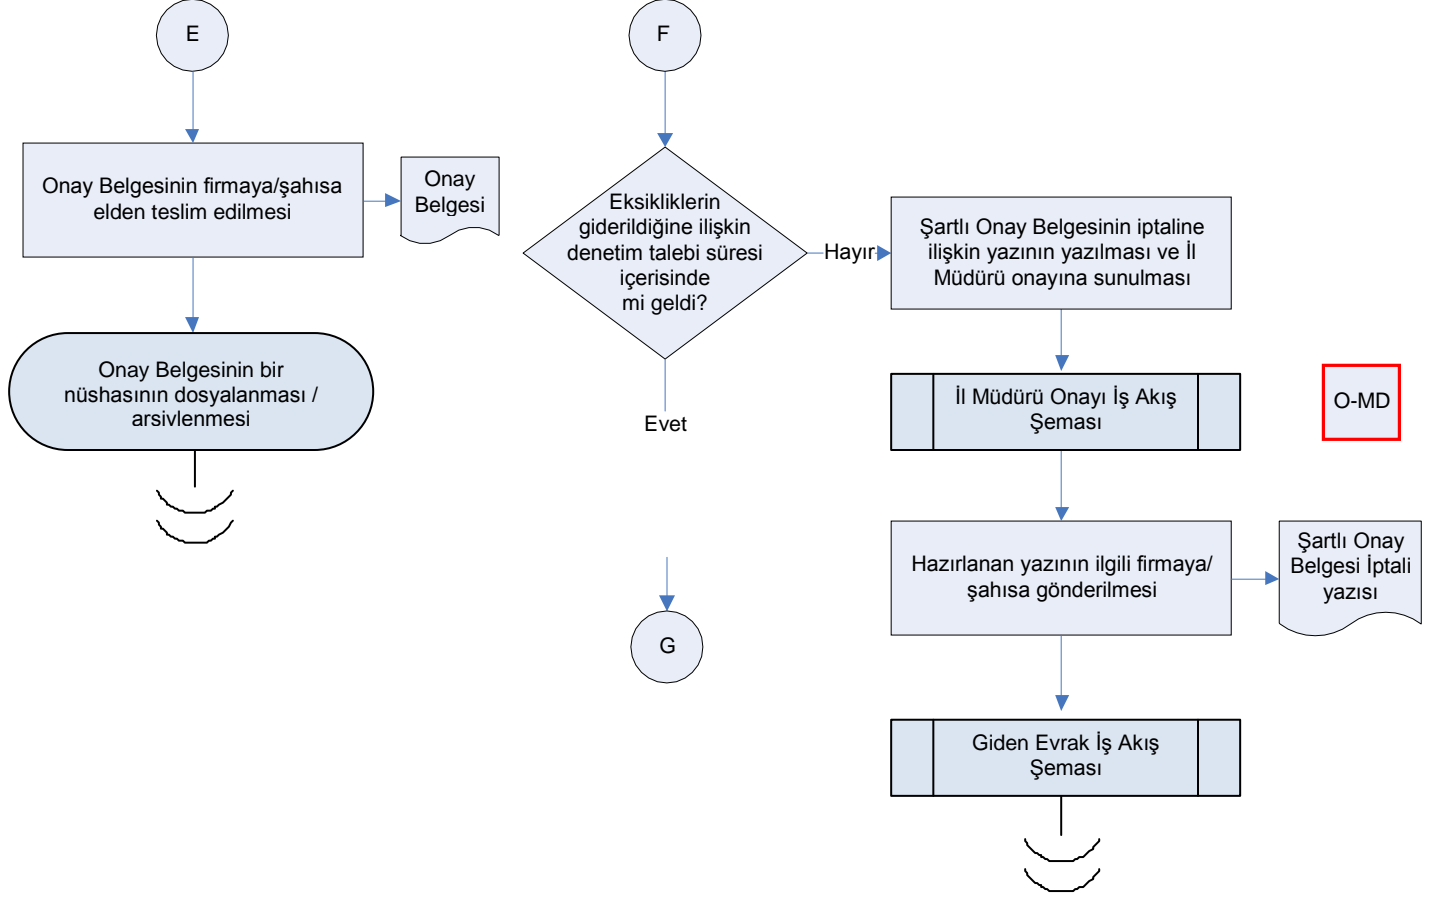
E

Onay Belgesinin firmaya/şahısa elden teslim edilmesi

Onay Belgesi

Onay Belgesinin bir nüshasının dosyalanması / arsivlenmesi

F

Eksikliklerin giderildiğine ilişkin denetim talebi süresi içerisinde mi geldi?

Hayır

Evet

G

Şartlı Onay Belgesinin iptaline ilişkin yazının yazılması ve İl Müdürü onayına sunulması

İl Müdürü Onayı İş Akış Şeması

O-MD

Hazırlanan yazının ilgili firmaya/ şahısa gönderilmesi

Şartlı Onay Belgesi İptali yazısı

Giden Evrak İş Akış Şeması